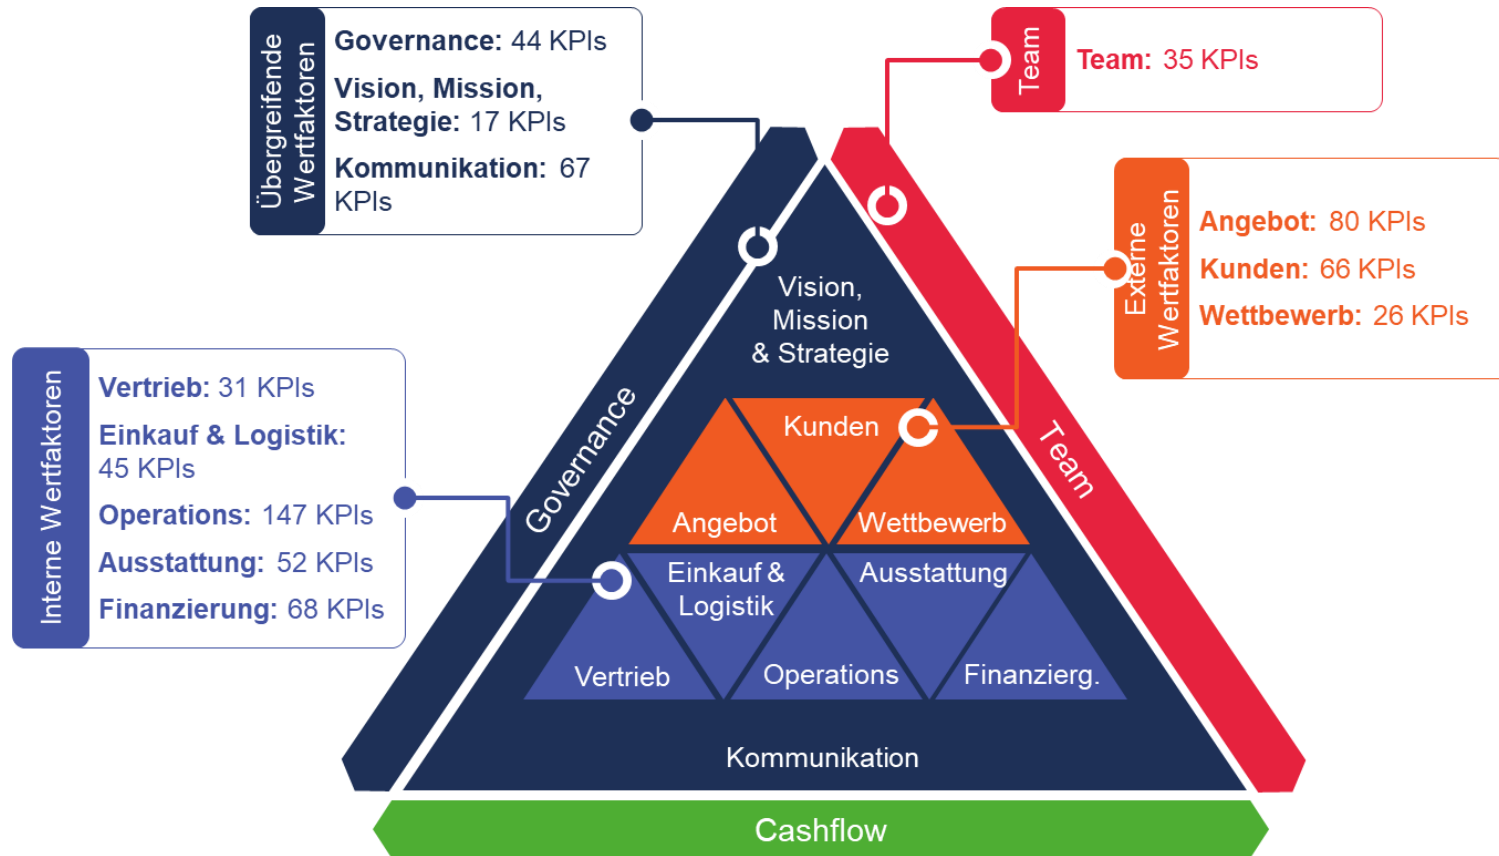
Übergreifende Wertfaktoren

Governance: 44 KPIs

Vision, Mission, Strategie: 17 KPIs

Kommunikation: 67 KPIs

Team

Team: 35 KPIs

Externe Wertfaktoren

Angebot: 80 KPIs

Kunden: 66 KPIs

Wettbewerb: 26 KPIs

Interne Wertfaktoren

Vertrieb: 31 KPIs

Einkauf & Logistik: 45 KPIs

Operations: 147 KPIs

Ausstattung: 52 KPIs

Finanzierung: 68 KPIs

Vision, Mission & Strategie

Governance

Team

Kunden

Angebot

Wettbewerb

Einkauf & Logistik

Ausstattung

Vertrieb

Operations

Finanzierg.

Kommunikation

Cashflow